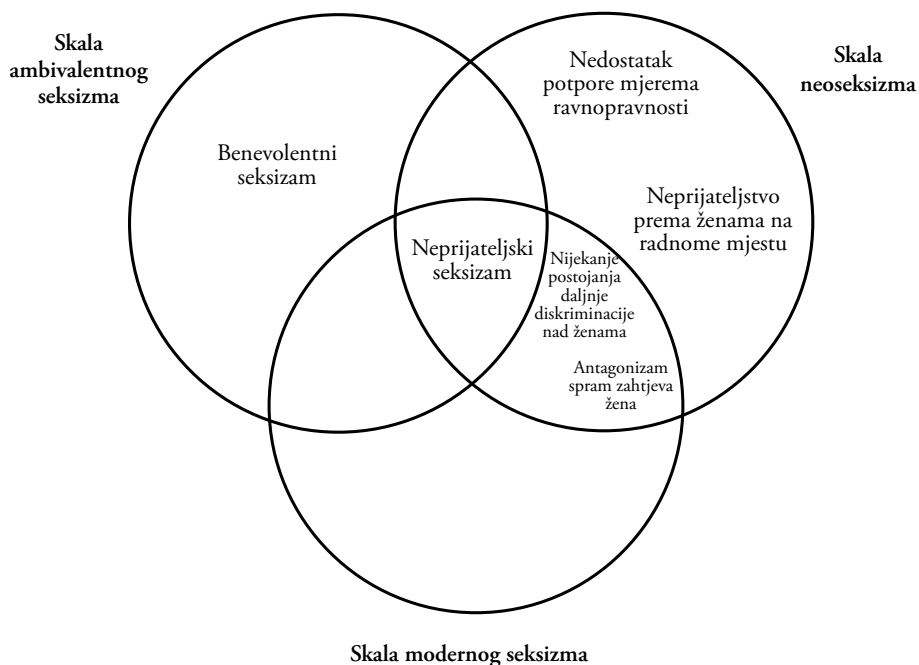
Skala ambivalentnog seksizma

Skala neoseksizma

Benevolentni seksizam

Nedostatak potpore mjerema ravnopravnosti

Neprijateljstvo prema ženama na radnome mjestu

Neprijateljski seksizam

Nijekanje postojanja daljnje diskriminacije nad ženama

Antagonizam spram zahtjeva žena

Skala modernog seksizma